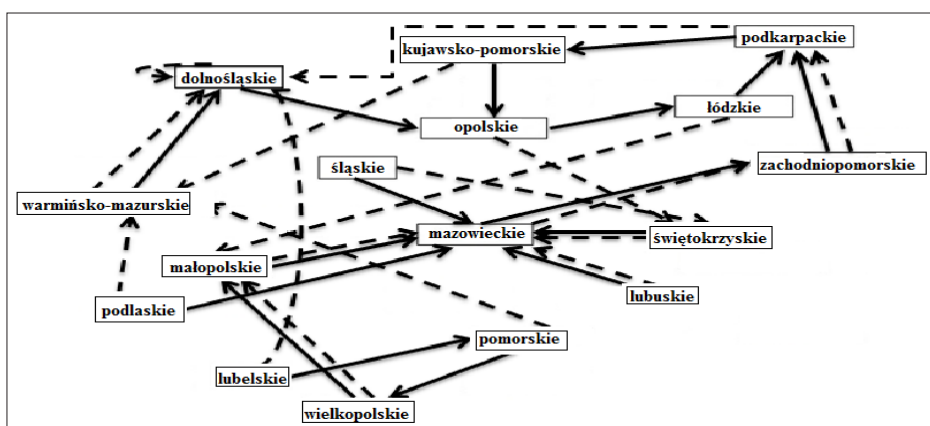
podkarpackie
kujawsko-pomorskie
dolnośląskie
łódzkie
opolskie
śląskie
zachodniopomorskie
warmińsko-mazurskie
mazowieckie
świętokrzyskie
małopolskie
lubuskie
podlaskie
pomorskie
lubelskie
wielkopolskie